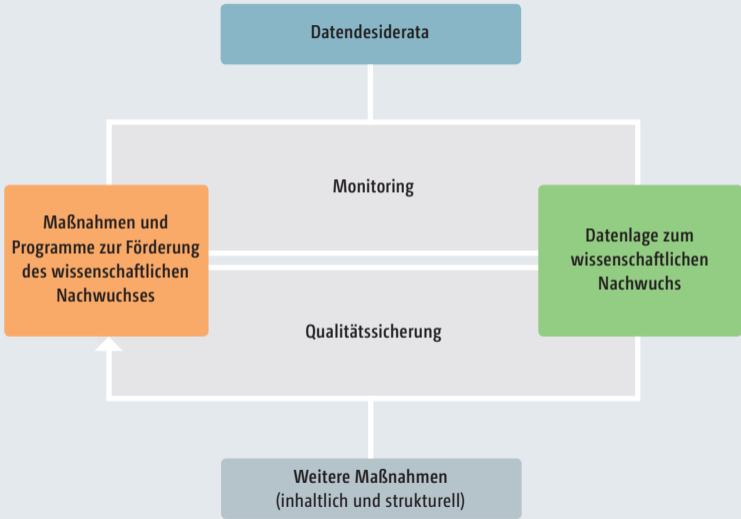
Datendesiderata

Monitoring

Maßnahmen und Programme zur Förderung des wissenschaftlichen Nachwuchses

Datenlage zum wissenschaftlichen Nachwuchs

Qualitätssicherung

Weitere Maßnahmen (inhaltlich und strukturell)